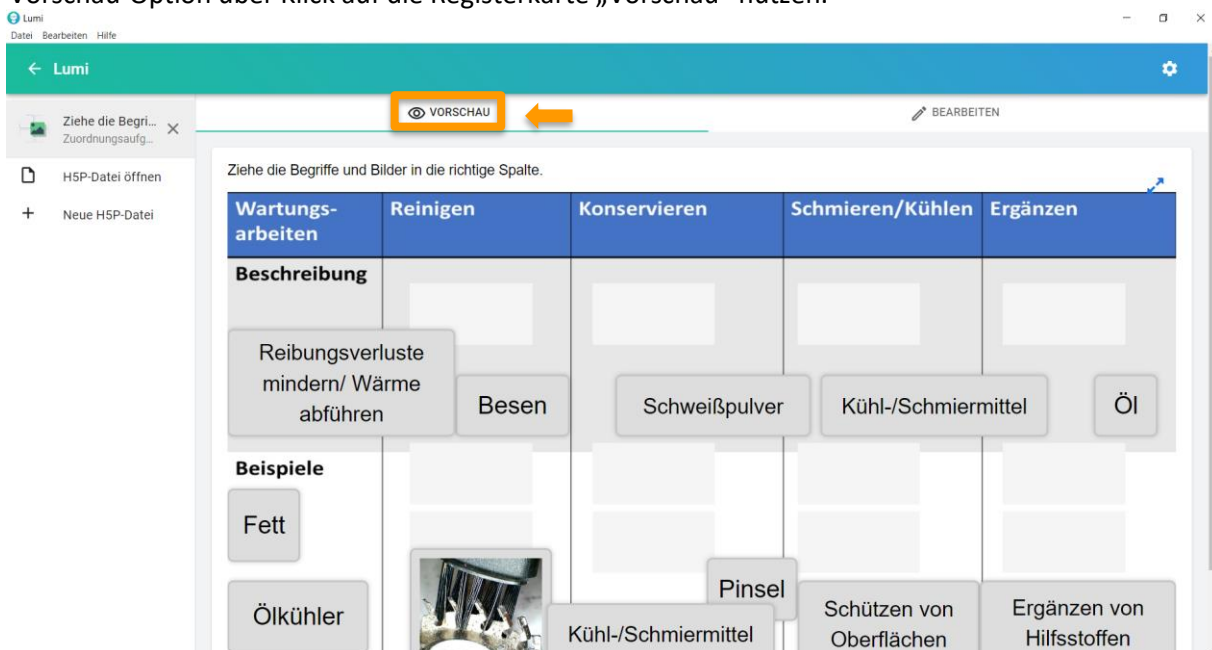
Vorschau-Option über Klick auf die Registerkarte „Vorschau" nutzen.

Lumi
Datei Bearbeiten Hilfe

← Lumi

Ziehe die Begri...
Zuordnungsaufg...

H5P-Datei öffnen

Neue H5P-Datei

VORSCHAU

BEARBEITEN

Ziehe die Begriffe und Bilder in die richtige Spalte.

| Wartungs-arbeiten | Reinigen | Konservieren | Schmieren/Kühlen | Ergänzen |
|---|---|---|---|---|
| Beschreibung | | | | |
| Beispiele | | | | |

Reibungsverluste mindern/ Wärme abführen

Besen

Schweißpulver

Kühl-/Schmiermittel

Öl

Fett

Pinsel

Ölkühler

Kühl-/Schmiermittel

Schützen von Oberflächen

Ergänzen von Hilfsstoffen